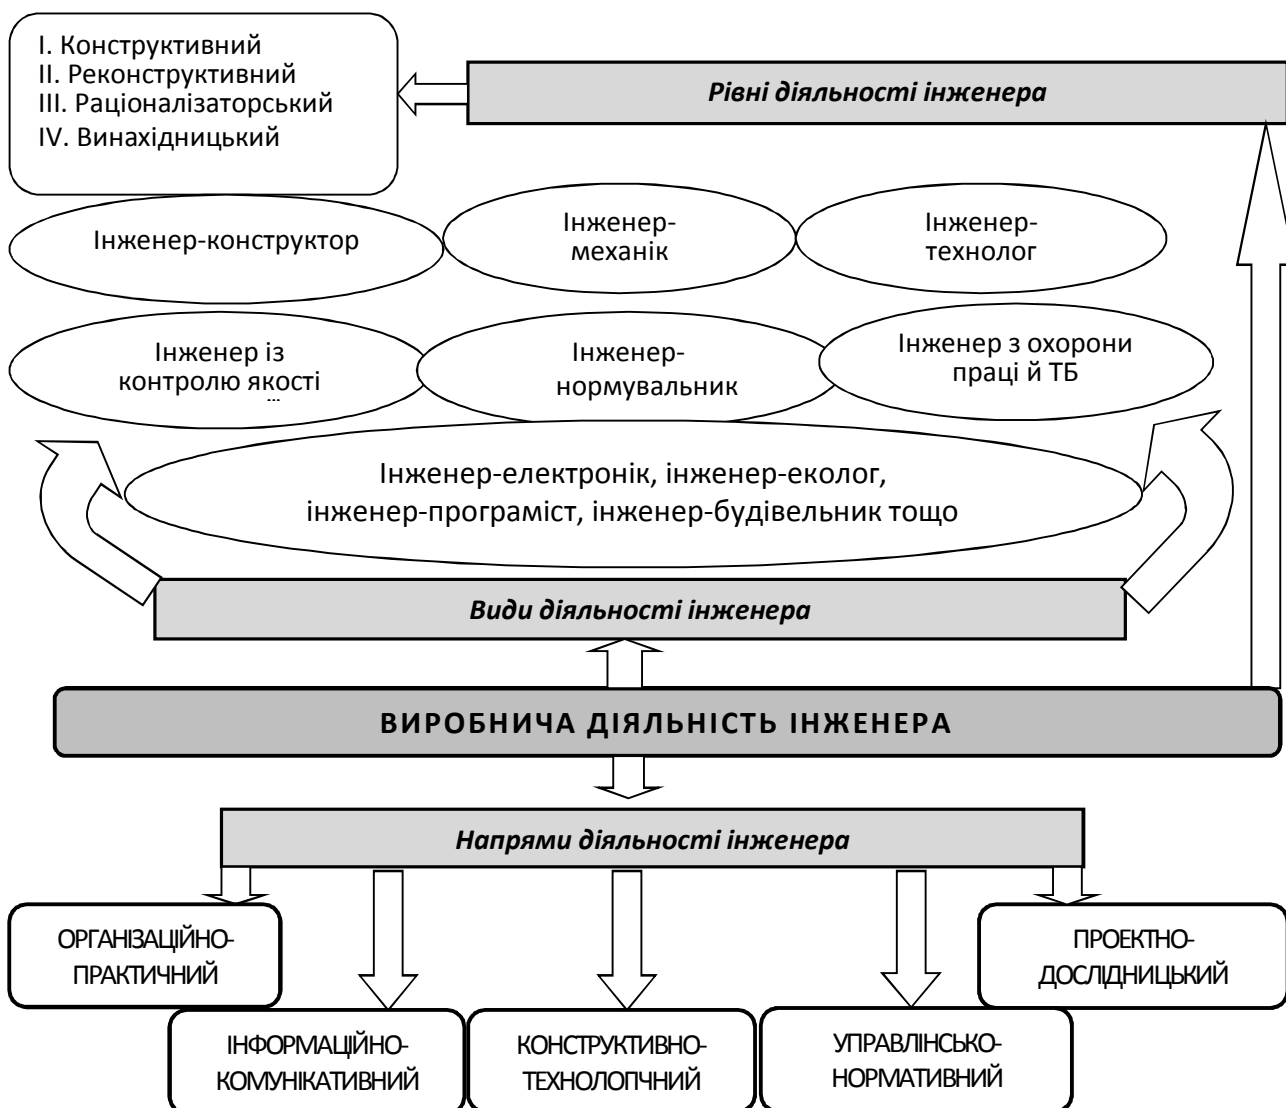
I. Конструктивний
II. Реконструктивний
III. Раціоналізаторський
IV. Винахідницький

Рівні діяльності інженера

Інженер-конструктор

Інженер-механік

Інженер-технолог

Інженер із контролю якості …

Інженер-нормувальник

Інженер з охорони праці й ТБ

Інженер-електронік, інженер-еколог, інженер-програміст, інженер-будівельник тощо

Види діяльності інженера

ВИРОБНИЧА ДІЯЛЬНІСТЬ ІНЖЕНЕРА

Напрями діяльності інженера

ОРГАНІЗАЦІЙНО-ПРАКТИЧНИЙ

ІНФОРМАЦІЙНО-КОМУНІКАТИВНИЙ

КОНСТРУКТИВНО-ТЕХНОЛОПЧНИЙ

УПРАВЛІНСЬКО-НОРМАТИВНИЙ

ПРОЕКТНО-ДОСЛІДНИЦЬКИЙ